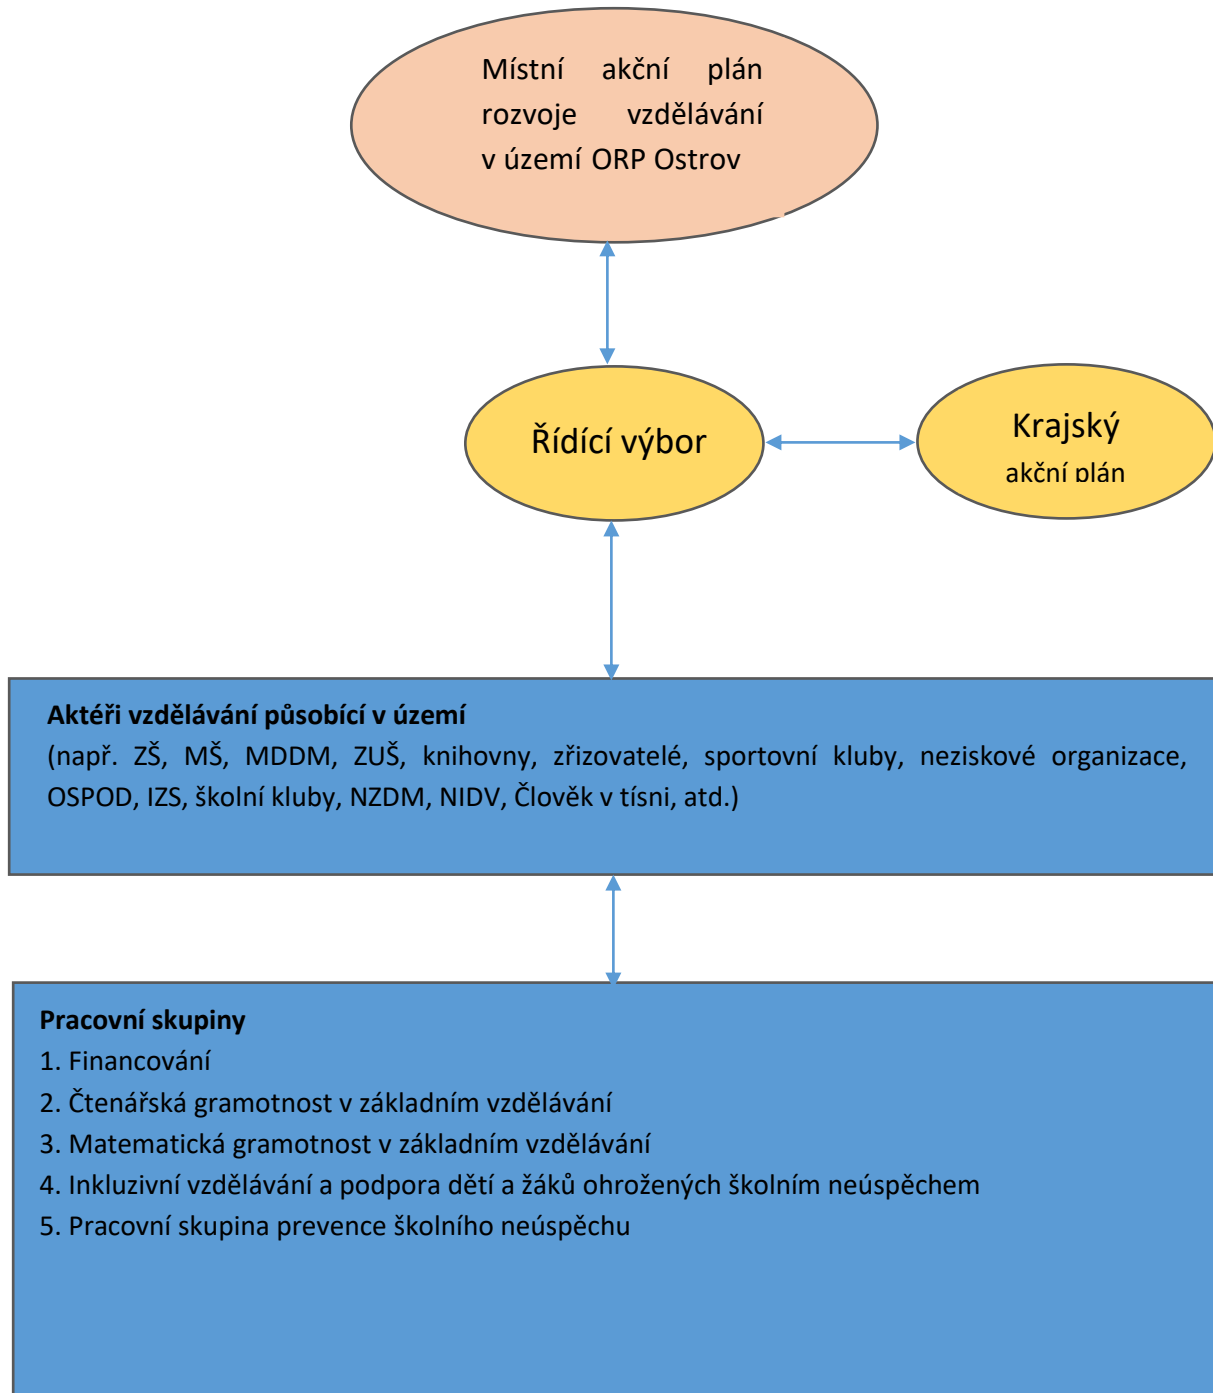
Místní akční plán rozvoje vzdělávání v území ORP Ostrov

Řídící výbor

Krajský akční plán

**Aktéři vzdělávání působící v území**
(např. ZŠ, MŠ, MDDM, ZUŠ, knihovny, zřizovatelé, sportovní kluby, neziskové organizace, OSPOD, IZS, školní kluby, NZDM, NIDV, Člověk v tísni, atd.)

**Pracovní skupiny**
1. Financování
2. Čtenářská gramotnost v základním vzdělávání
3. Matematická gramotnost v základním vzdělávání
4. Inkluzivní vzdělávání a podpora dětí a žáků ohrožených školním neúspěchem
5. Pracovní skupina prevence školního neúspěchu